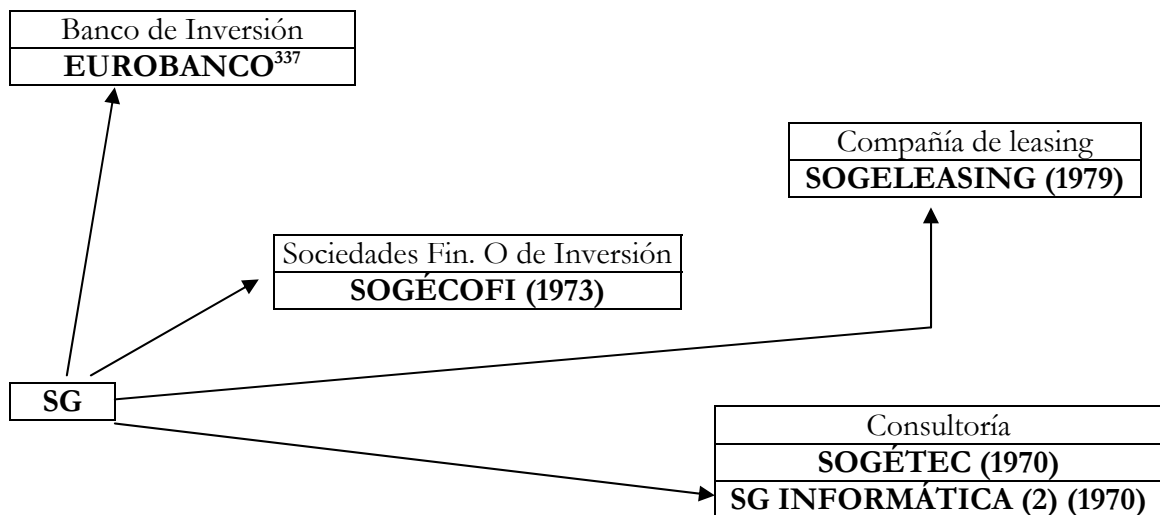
Banco de Inversión
**EUROBANCO**$^{337}$

Compañía de leasing
**SOGELEASING (1979)**

Sociedades Fin. O de Inversión
**SOGÉCOFI (1973)**

**SG**

Consultoría
**SOGÉTEC (1970)**
**SG INFORMÁTICA (2) (1970)**